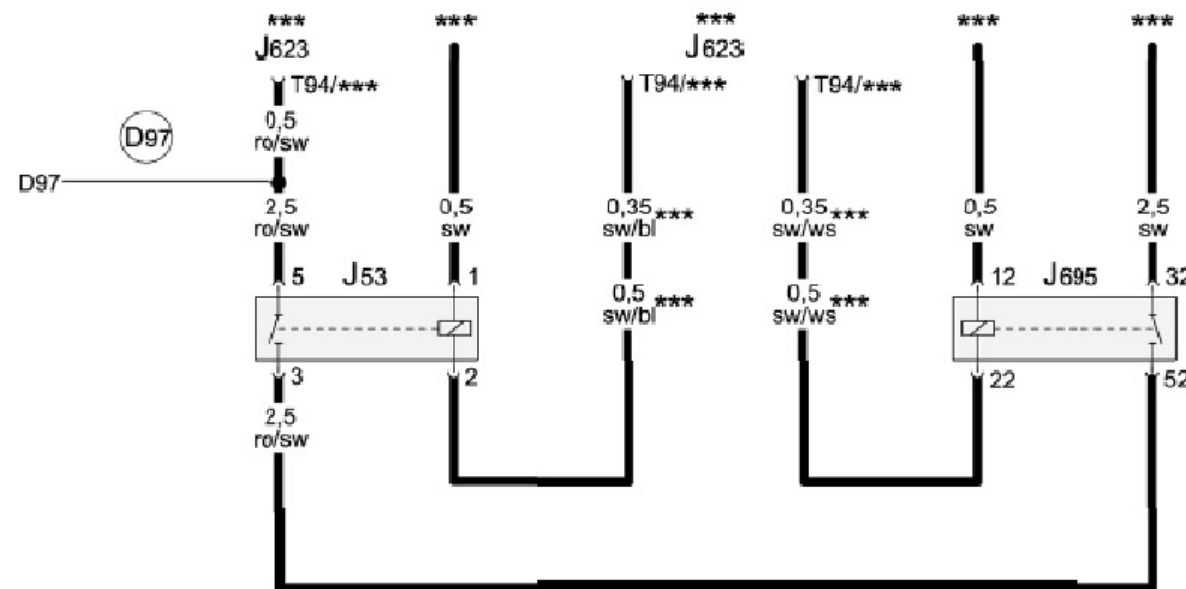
***
J623
T94/***
0,5
ro/sw
D97
D97
2,5
ro/sw
5
J53
1
3
2
2,5
ro/sw

***
0,5
sw

***
J623
T94/***
0,35***
sw/bl
0,5***
sw/bl

T94/***
0,35***
sw/ws
0,5***
sw/ws

***
0,5
sw
12
J695
22

***
2,5
sw
32
52